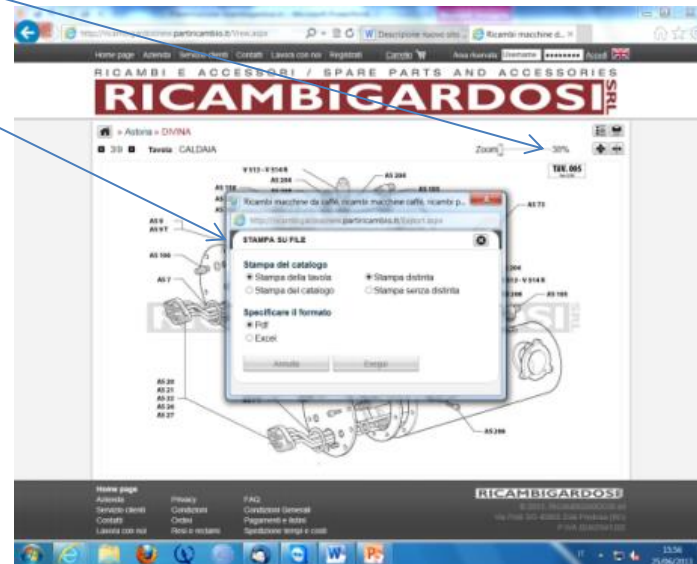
Descrizione nuovo sito

Ricambi macchine d...

Home page Azienda Servizio clienti Contatti Lavora con noi Registrati Carrello

Area riservata Username •••••••• Accedi

RICAMBI E ACCESSORI / SPARE PARTS AND ACCESSORIES

RICAMBIGARDOSI SRL

» Astoria » DIVINA

3/9 Tavola CALDAIA

Zoom 38%

TAV. 005

Ricambi macchine da caffè, ricambi macchine caffè, ricambi p...

STAMPA SU FILE

Stampa del catalogo

Stampa della tavola

Stampa distinta

Stampa del catalogo

Stampa senza distinta

Specificare il formato

Pdf

Excel

Annulla

Esegui

AS 206

AS 105

AS 7

AS 73

AS 20

AS 21

AS 22

AS 24

AS 27

Home page

Azienda

Servizio clienti

Contatti

Lavora con noi

Privacy

Condizioni

Ordini

Resi e reclami

FAQ

Condizioni Generali

Pagamenti e listini

Spedizione tempi e costi

RICAMBIGARDOSI

15:56

25/06/2013